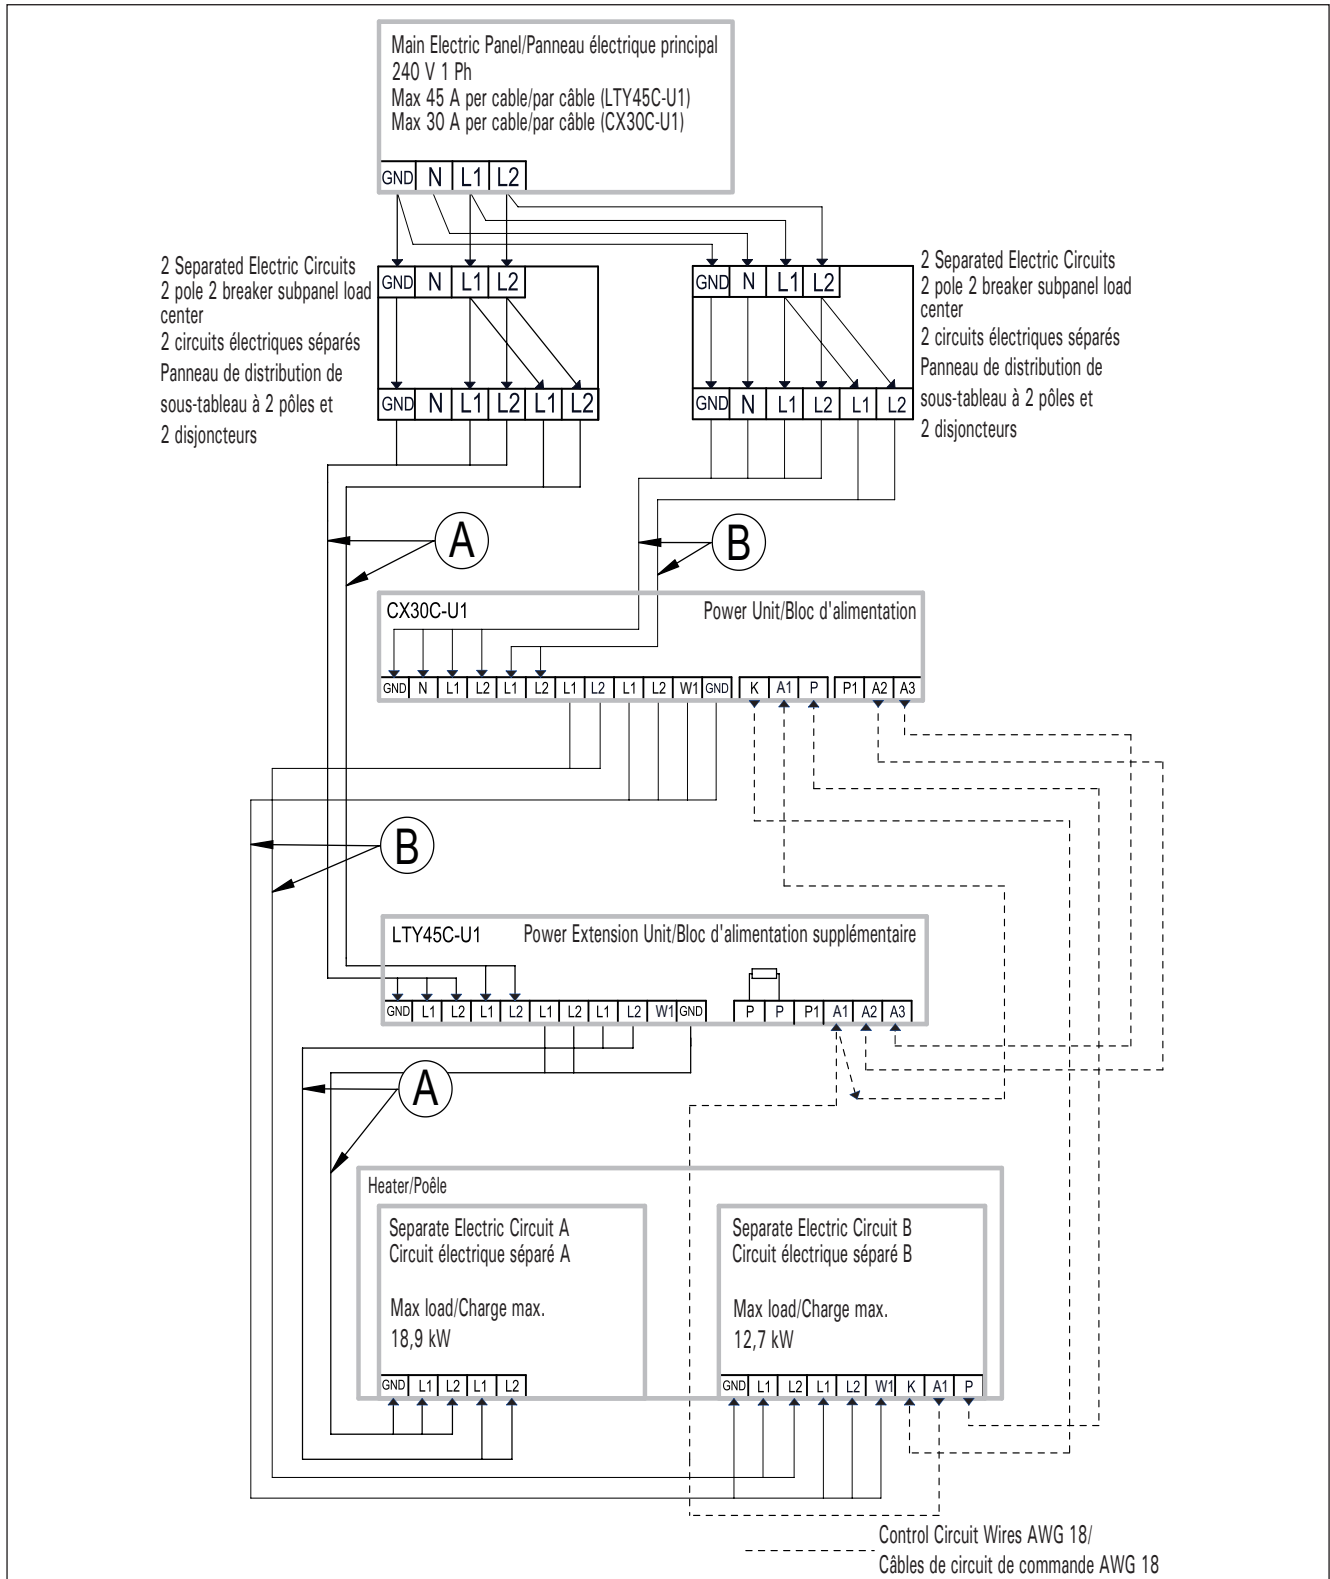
Main Electric Panel/Panneau électrique principal
240 V 1 Ph
Max 45 A per cable/par câble (LTY45C-U1)
Max 30 A per cable/par câble (CX30C-U1)

GND N L1 L2

2 Separated Electric Circuits
2 pole 2 breaker subpanel load center
2 circuits électriques séparés
Panneau de distribution de sous-tableau à 2 pôles et 2 disjoncteurs

GND N L1 L2
GND N L1 L2 L1 L2

2 Separated Electric Circuits
2 pole 2 breaker subpanel load center
2 circuits électriques séparés
Panneau de distribution de sous-tableau à 2 pôles et 2 disjoncteurs

GND N L1 L2
GND N L1 L2 L1 L2

A

B

CX30C-U1 Power Unit/Bloc d'alimentation

GND N L1 L2 L1 L2 L1 L2 L1 L2 W1 GND K A1 P P1 A2 A3

B

LTY45C-U1 Power Extension Unit/Bloc d'alimentation supplémentaire

GND L1 L2 L1 L2 L1 L2 L1 L2 W1 GND P P P1 A1 A2 A3

A

Heater/Poêle

Separate Electric Circuit A
Circuit électrique séparé A

Max load/Charge max.
18,9 kW

GND L1 L2 L1 L2

Separate Electric Circuit B
Circuit électrique séparé B

Max load/Charge max.
12,7 kW

GND L1 L2 L1 L2 W1 K A1 P

Control Circuit Wires AWG 18/
Câbles de circuit de commande AWG 18